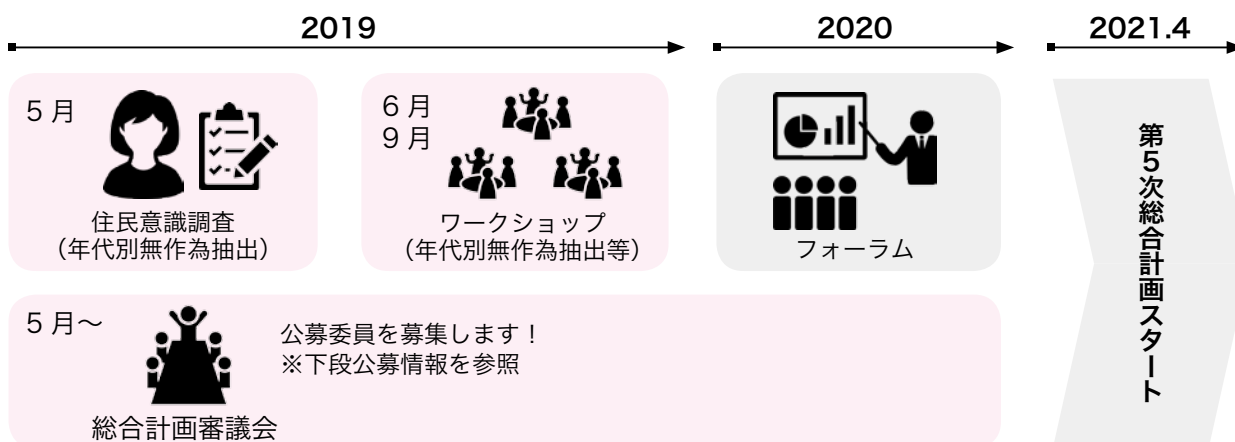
2019

2020

2021.4

5月

住民意識調査
(年代別無作為抽出)

6月
9月

ワークショップ
(年代別無作為抽出等)

フォーラム

第5次総合計画スタート

5月〜

公募委員を募集します!
※下段公募情報を参照

総合計画審議会